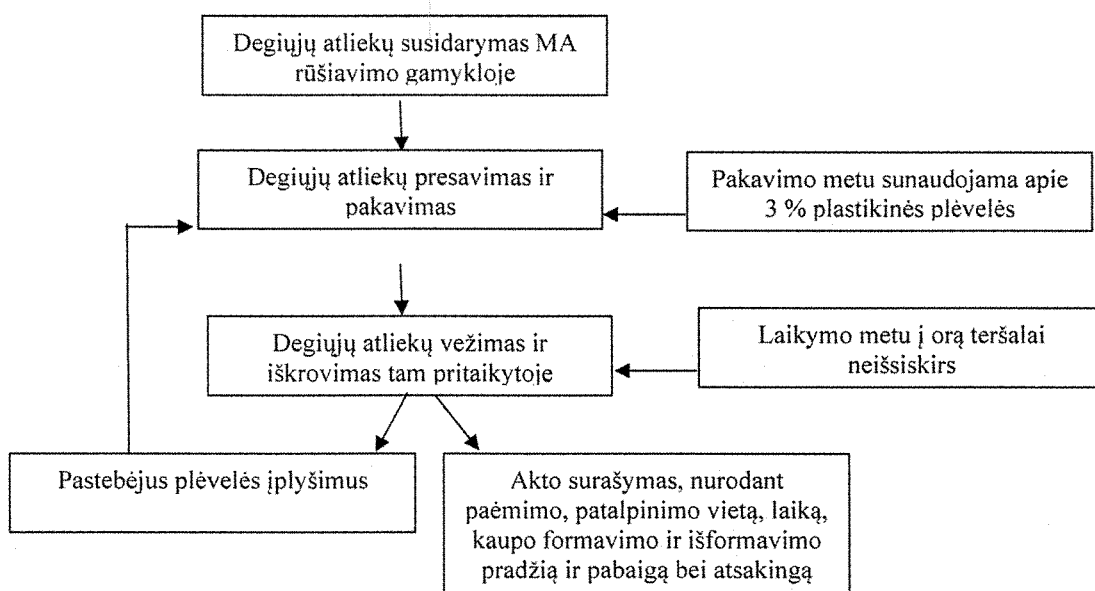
Degiųjų atliekų susidarymas MA rūšiavimo gamykloje

Degiųjų atliekų presavimas ir pakavimas

Pakavimo metu sunaudojama apie 3 % plastikinės plėvelės

Degiųjų atliekų vežimas ir iškrovimas tam pritaikytoje

Laikymo metu į orą teršalai neišsiskirs

Pastebėjus plėvelės įplyšimus

Akto surašymas, nurodant paėmimo, patalpinimo vietą, laiką, kaupo formavimo ir išformavimo pradžią ir pabaigą bei atsakingą